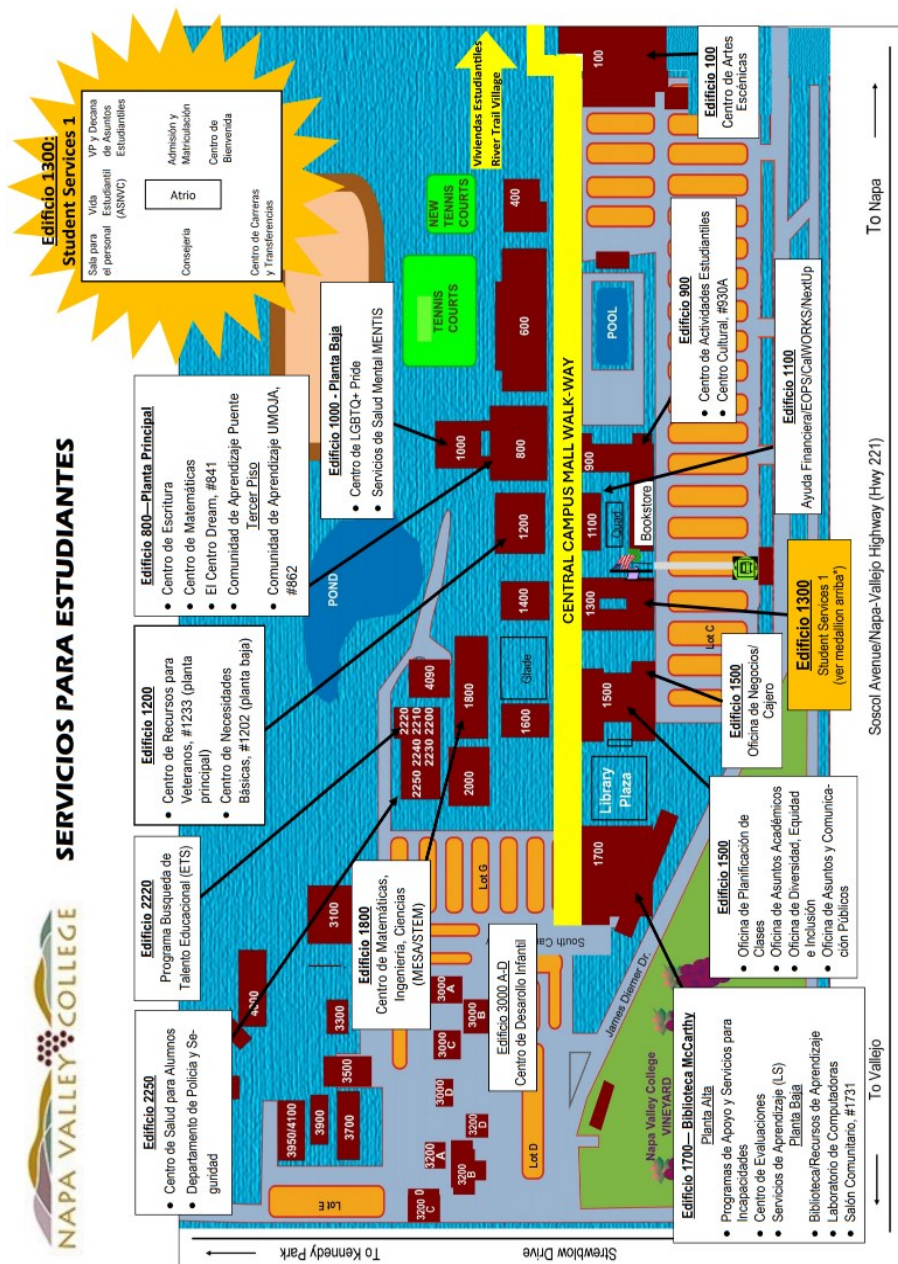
NAPA VALLEY COLLEGE

SERVICIOS PARA ESTUDIANTES

Edificio 1300: Student Services 1

Sala para el personal
Vida Estudiantil (ASNVC)
VP y Decana de Asuntos Estudiantiles
Admisión y Matriculación
Atrio
Consejería
Centro de Bienvenida
Centro de Carreras y Transferencias

Viviendas Estudiantiles River Trail Village

Edificio 100
Centro de Artes Escénicas

NEW TENNIS COURTS

TENNIS COURTS

400

600

POOL

100

Edificio 900
• Centro de Actividades Estudiantiles
• Centro Cultural, #930A

Edificio 1100
Ayuda Financiera/EOPS/CalWORKS/NextUp

Edificio 1000 - Planta Baja
• Centro de LGBTQ+ Pride
• Servicios de Salud Mental MENTIS

Edificio 800—Planta Principal
• Centro de Escritura
• Centro de Matemáticas
• El Centro Dream, #841
• Comunidad de Aprendizaje Puente
Tercer Piso
• Comunidad de Aprendizaje UMOJA, #862

CENTRAL CAMPUS MALL WALK-WAY

1000
800
900
1100
Quad
Bookstore
1200
1400
1300
POND
Lot C

Edificio 1300
Student Services 1
(ver medallion arriba*)

Edificio 1200
• Centro de Recursos para Veteranos, #1233 (planta principal)
• Centro de Necesidades Básicas, #1202 (planta baja)

Edificio 1500
Oficina de Negocios/ Cajero

1500
1600
Glade
1800
4090
2220
2210
2200
2250
2240
2230
2000

Library Plaza

Edificio 1500
• Oficina de Planificación de Clases
• Oficina de Asuntos Académicos
• Oficina de Diversidad, Equidad e Inclusión
• Oficina de Asuntos y Comunicación Públicos

Soscol Avenue/Napa-Vallejo Highway (Hwy 221)

To Napa

To Vallejo

Edificio 2220
Programa Busqueda de Talento Educacional (ETS)

Edificio 1800
Centro de Matemáticas, Ingeniería, Ciencias (MESA/STEM)

1700
Lot G
3100
South Ca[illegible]

Edificio 3000 A-D
Centro de Desarollo Infantil

James Diemer Dr.

Napa Valley College VINEYARD

Edificio 1700— Biblioteca McCarthy
Planta Alta
• Programas de Apoyo y Servicios para Incapacidades
• Centro de Evaluaciones
• Servicios de Aprendizaje (LS)
Planta Baja
• Biblioteca/Recursos de Aprendizaje
• Laboratorio de Computadoras
• Salón Comunitario, #1731

Edificio 2250
• Centro de Salud para Alumnos
• Departamento de Policía y Seguridad

4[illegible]00
3300
3500
3000 A
3000 B
3000 C
3000 D
3950/4100
3900
3700
3200 A
3200 B
3200 C
3200 D
Lot D
Lot E

To Kennedy Park

Streblow Drive